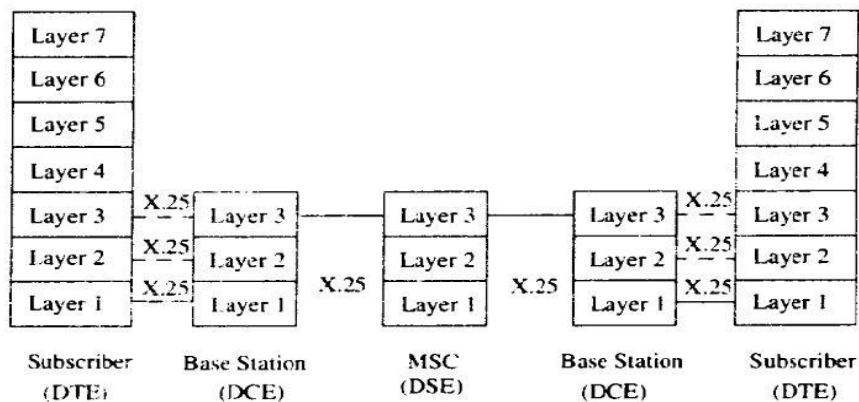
Layer 7
Layer 6
Layer 5
Layer 4
Layer 3
Layer 2
Layer 1

X.25
X.25
X.25

Layer 3
Layer 2
Layer 1

X.25

Layer 3
Layer 2
Layer 1

X.25

Layer 3
Layer 2
Layer 1

X.25
X.25
X.25

Layer 7
Layer 6
Layer 5
Layer 4
Layer 3
Layer 2
Layer 1

Subscriber (DTE)

Base Station (DCE)

MSC (DSE)

Base Station (DCE)

Subscriber (DTE)